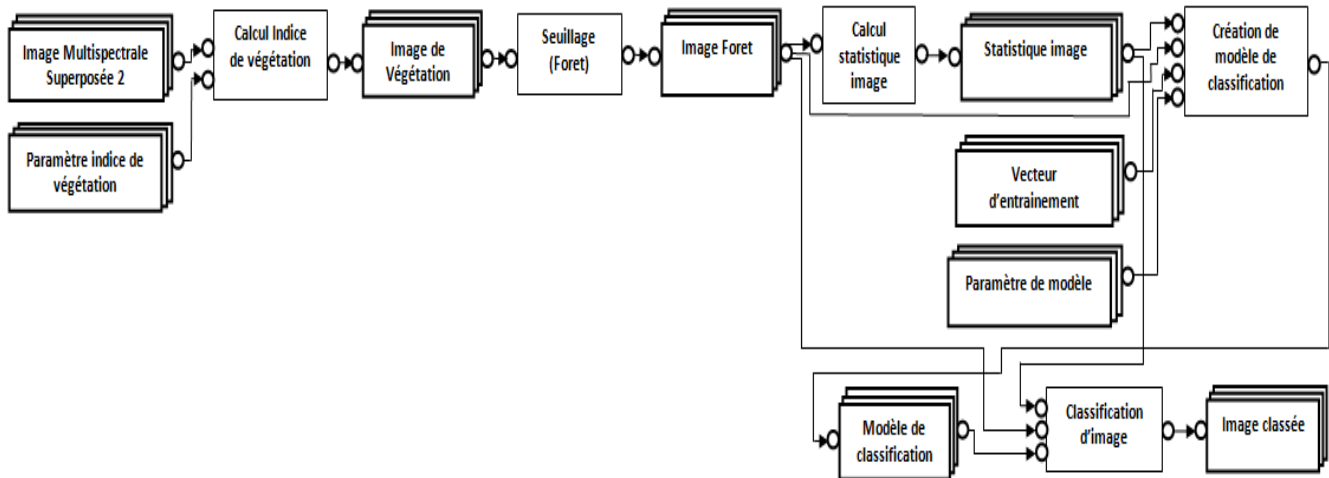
Image Multispectrale Superposée 2

Paramètre indice de végétation

Calcul Indice de végétation

Image de Végétation

Seuillage (Foret)

Image Foret

Calcul statistique image

Statistique image

Création de modèle de classification

Vecteur d'entrainement

Paramètre de modèle

Modèle de classification

Classification d'image

Image classée